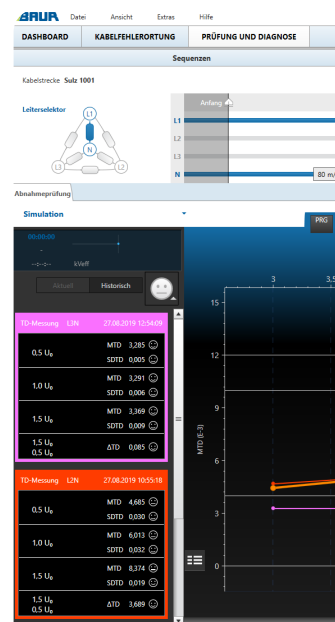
BAUR Datei Ansicht Extras Hilfe

DASHBOARD | KABELFEHLERORTUNG | PRÜFUNG UND DIAGNOSE

Sequenzen

Kabelstrecke Sulz 1001

Leiterselektor

L1
N
L2
L3

Anfang
L1
L2
L3
N
80 m

Abnahmeprüfung

Simulation

PRG

00:00:00
--:--:--
kVeff

Aktuell | Historisch

TD-Messung L3N 27.08.2019 12:54:09

| | | |
|---|---|---|
| 0,5 $U_0$ | MTD | 3,285 |
| | SDTD | 0,005 |
| 1,0 $U_0$ | MTD | 3,291 |
| | SDTD | 0,006 |
| 1,5 $U_0$ | MTD | 3,369 |
| | SDTD | 0,009 |
| 1,5 $U_0$ 0,5 $U_0$ | ΔTD | 0,085 |

TD-Messung L2N 27.08.2019 10:55:18

| | | |
|---|---|---|
| 0,5 $U_0$ | MTD | 4,685 |
| | SDTD | 0,030 |
| 1,0 $U_0$ | MTD | 6,013 |
| | SDTD | 0,032 |
| 1,5 $U_0$ | MTD | 8,374 |
| | SDTD | 0,019 |
| 1,5 $U_0$ 0,5 $U_0$ | ΔTD | 3,689 |

3
3,5
15
12
9
6
3
0
MTD (E-3)